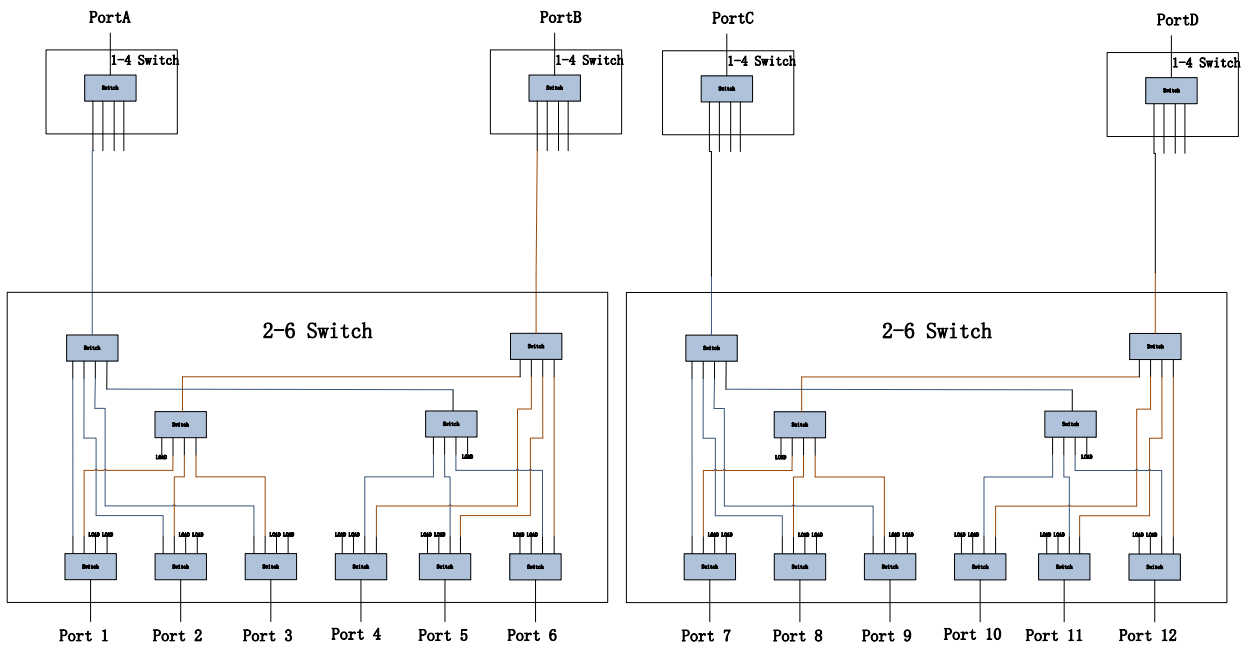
PortA
1-4 Switch
Switch

PortB
1-4 Switch
Switch

PortC
1-4 Switch
Switch

PortD
1-4 Switch
Switch

2-6 Switch
Switch
Switch
Switch
LOAD
Switch
LOAD
LOAD LOAD
LOAD LOAD
LOAD LOAD
LOAD LOAD
LOAD LOAD
LOAD LOAD
Switch
Switch
Switch
Switch
Switch
Switch
Port 1
Port 2
Port 3
Port 4
Port 5
Port 6

2-6 Switch
Switch
Switch
Switch
LOAD
Switch
LOAD
LOAD LOAD
LOAD LOAD
LOAD LOAD
LOAD LOAD
LOAD LOAD
LOAD LOAD
Switch
Switch
Switch
Switch
Switch
Switch
Port 7
Port 8
Port 9
Port 10
Port 11
Port 12